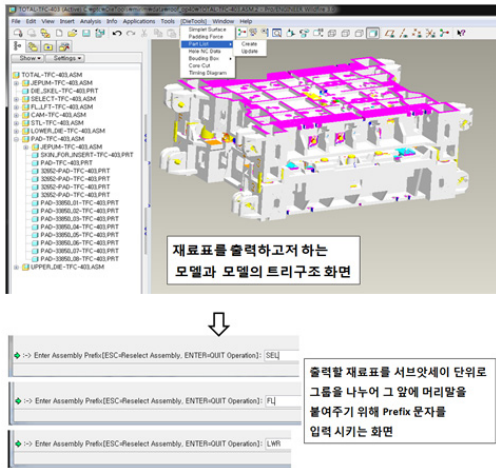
TOTAL-TFC-403 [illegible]

File Edit View Insert Analysis Info Applications Tools [DieTools] Window Help

Simplet Surface
Padding Force
Part List
Hole NC Data
Bouding Box
Core Cut
Timing Diagram

Create
Update

Show ▾ Settings ▾

TOTAL-TFC-403.ASM
JEPUM-TFC-403.ASM
DIE_SKEL-TFC-403.PRT
SELECT-TFC-403.ASM
FL_LFT-TFC-403.ASM
CAM-TFC-403.ASM
STL-TFC-403.ASM
LOWER_DIE-TFC-403.ASM
PAD-TFC-403.ASM
JEPUM-TFC-403.ASM
SKIN_FOR_INSERT-TFC-403.PRT
PAD-TFC-403.PRT
32652-PAD-TFC-403.PRT
32652-PAD-TFC-403.PRT
32652-PAD-TFC-403.PRT
32652-PAD-TFC-403.PRT
PAD-33050_01-TFC-403.PRT
PAD-33050_02-TFC-403.PRT
PAD-33050_03-TFC-403.PRT
PAD-33050_04-TFC-403.PRT
PAD-33050_05-TFC-403.PRT
PAD-33050_06-TFC-403.PRT
PAD-33050_07-TFC-403.PRT
PAD-33050_08-TFC-403.PRT
UPPER_DIE-TFC-403.ASM

재료표를 출력하고저 하는
모델과 모델의 트리구조 화면

⇩

-> Enter Assembly Prefix[ESC=Reselect Assembly, ENTER=QUIT Operation]: SEL

-> Enter Assembly Prefix[ESC=Reselect Assembly, ENTER=QUIT Operation]: FL

-> Enter Assembly Prefix[ESC=Reselect Assembly, ENTER=QUIT Operation]: LWR

출력할 재료표를 서브앗세이 단위로
그룹을 나누어 그 앞에 머리말을
붙여주기 위해 Prefix 문자를
입력 시키는 화면